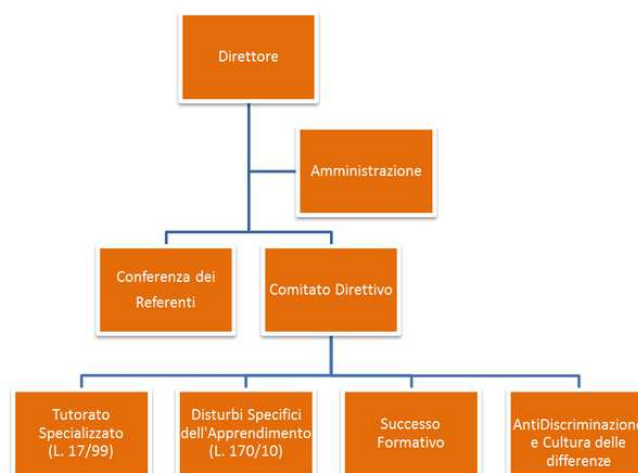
Direttore

Amministrazione

Conferenza dei Referenti

Comitato Direttivo

Tutorato Specializzato (L. 17/99)

Disturbi Specifici dell'Apprendimento (L. 170/10)

Successo Formativo

AntiDiscriminazione e Cultura delle differenze